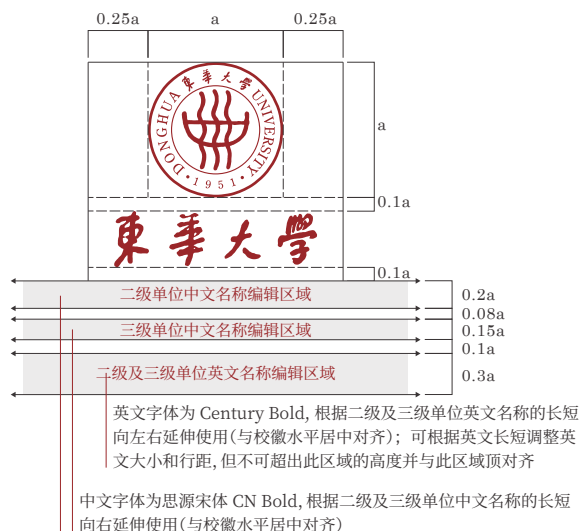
0.25a a 0.25a

東華大學 DONGHUA UNIVERSITY 1951

a

0.1a

東華大學

0.1a

二级单位中文名称编辑区域

0.2a

0.08a

三级单位中文名称编辑区域

0.15a

0.1a

二级及三级单位英文名称编辑区域

0.3a

英文字体为 Century Bold, 根据二级及三级单位英文名称的长短向左右延伸使用(与校徽水平居中对齐)；可根据英文长短调整英文大小和行距，但不可超出此区域的高度并与此区域顶对齐

中文字体为思源宋体 CN Bold, 根据二级及三级单位中文名称的长短向左右延伸使用(与校徽水平居中对齐)